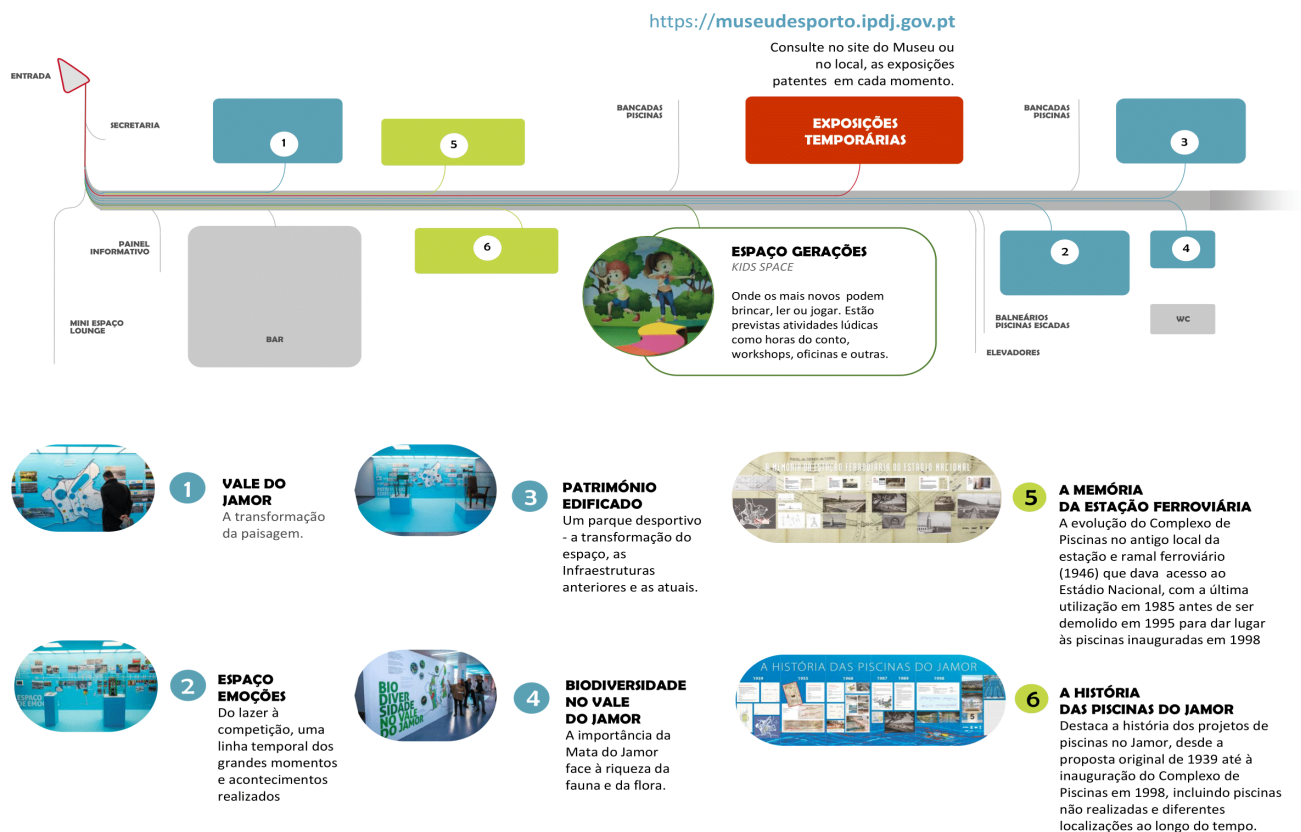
https://museudesporto.ipdj.gov.pt

Consulte no site do Museu ou no local, as exposições patentes em cada momento.

ENTRADA

SECRETARIA

1

5

BANCADAS PISCINAS

EXPOSIÇÕES TEMPORÁRIAS

BANCADAS PISCINAS

3

PAINEL INFORMATIVO

6

ESPAÇO GERAÇÕES
KIDS SPACE

Onde os mais novos podem brincar, ler ou jogar. Estão previstas atividades lúdicas como horas do conto, workshops, oficinas e outras.

2

4

MINI ESPAÇO LOUNGE

BAR

BALNEÁRIOS PISCINAS ESCADAS

WC

ELEVADORES

1 VALE DO JAMOR
A transformação da paisagem.

3 PATRIMÓNIO EDIFICADO
Um parque desportivo - a transformação do espaço, as Infraestruturas anteriores e as atuais.

A MEMÓRIA DA ESTAÇÃO FERROVIÁRIA DO ESTÁDIO NACIONAL

5 A MEMÓRIA DA ESTAÇÃO FERROVIÁRIA
A evolução do Complexo de Piscinas no antigo local da estação e ramal ferroviário (1946) que dava acesso ao Estádio Nacional, com a última utilização em 1985 antes de ser demolido em 1995 para dar lugar às piscinas inauguradas em 1998

ESPAÇO EMOÇÕES

2 ESPAÇO EMOÇÕES
Do lazer à competição, uma linha temporal dos grandes momentos e acontecimentos realizados

BIO DIVER SIDADE NO VALE DO JAMOR

4 BIODIVERSIDADE NO VALE DO JAMOR
A importância da Mata do Jamor face à riqueza da fauna e da flora.

A HISTÓRIA DAS PISCINAS DO JAMOR

6 A HISTÓRIA DAS PISCINAS DO JAMOR
Destaca a história dos projetos de piscinas no Jamor, desde a proposta original de 1939 até à inauguração do Complexo de Piscinas em 1998, incluindo piscinas não realizadas e diferentes localizações ao longo do tempo.